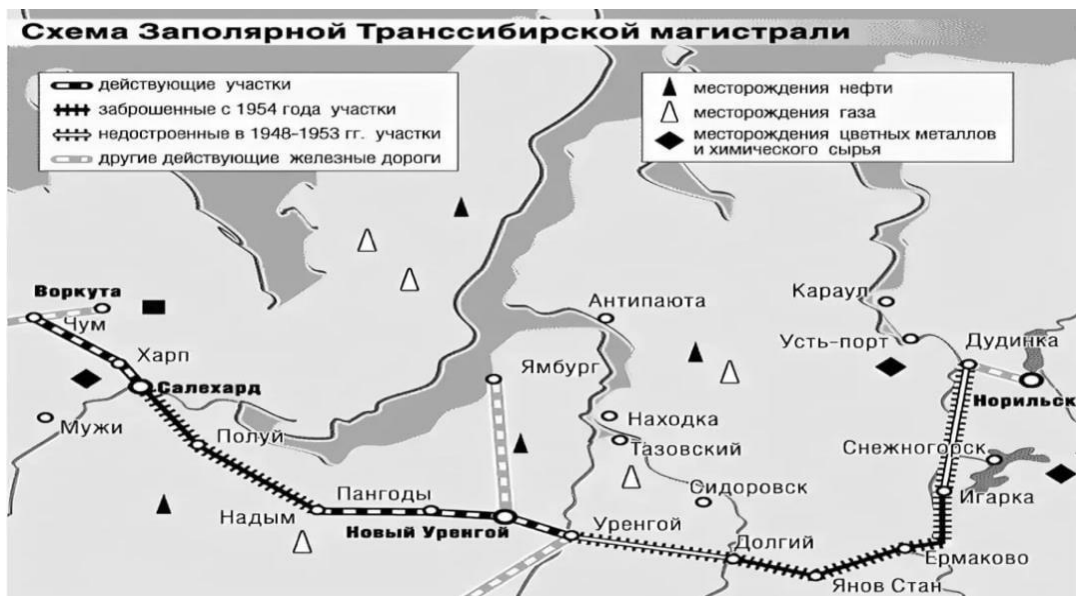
Схема Заполярной Транссибирской магистрали

действующие участки
заброшенные с 1954 года участки
недостроенные в 1948–1953 гг. участки
другие действующие железные дороги

месторождения нефти
месторождения газа
месторождения цветных металлов и химического сырья

Воркута
Чум
Харп
Салехард
Мужи
Полуй
Надым
Пангоды
Новый Уренгой
Уренгой
Ямбург
Антипаюта
Находка
Тазовский
Сидоровск
Долгий
Янов Стан
Ермаково
Игарка
Снежногорск
Караул
Усть-порт
Дудинка
Норильск